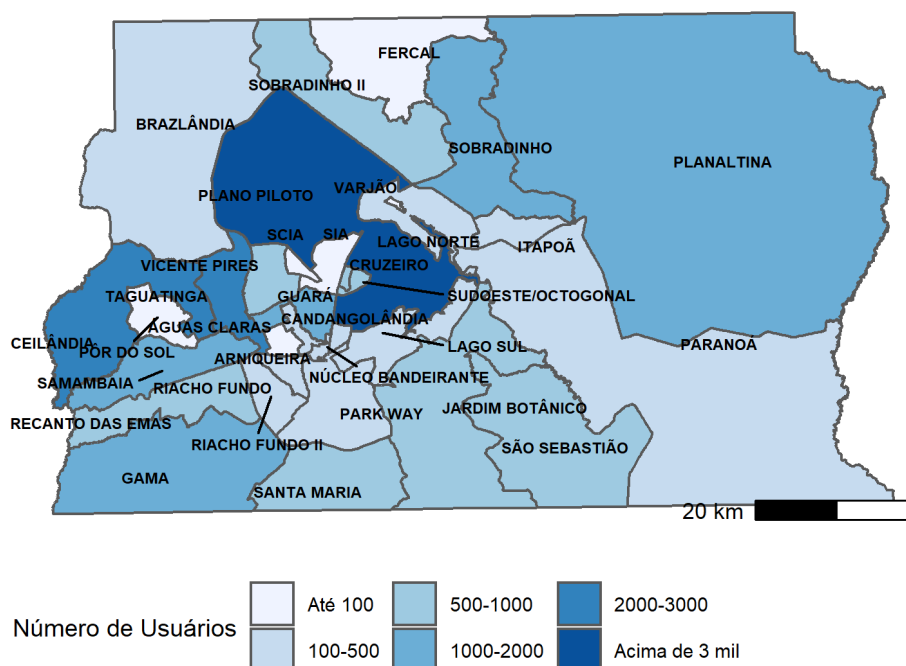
FERCAL
SOBRADINHO II
BRAZLÂNDIA
SOBRADINHO
PLANALTINA
PLANO PILOTO
VARJÃO
SCIA
SIA
LAGO NORTE
ITAPOÃ
VICENTE PIRES
CRUZEIRO
TAGUATINGA
GUARÁ
SUDOESTE/OCTOGONAL
ÁGUAS CLARAS
CANDANGOLÂNDIA
CEILÂNDIA
POR DO SOL
LAGO SUL
PARANOÁ
ARNIQUEIRA
SAMAMBAIA
RIACHO FUNDO
NÚCLEO BANDEIRANTE
PARK WAY
JARDIM BOTÂNICO
RECANTO DAS EMAS
RIACHO FUNDO II
SÃO SEBASTIÃO
GAMA
SANTA MARIA
20 km

Número de Usuários
Até 100
100-500
500-1000
1000-2000
2000-3000
Acima de 3 mil